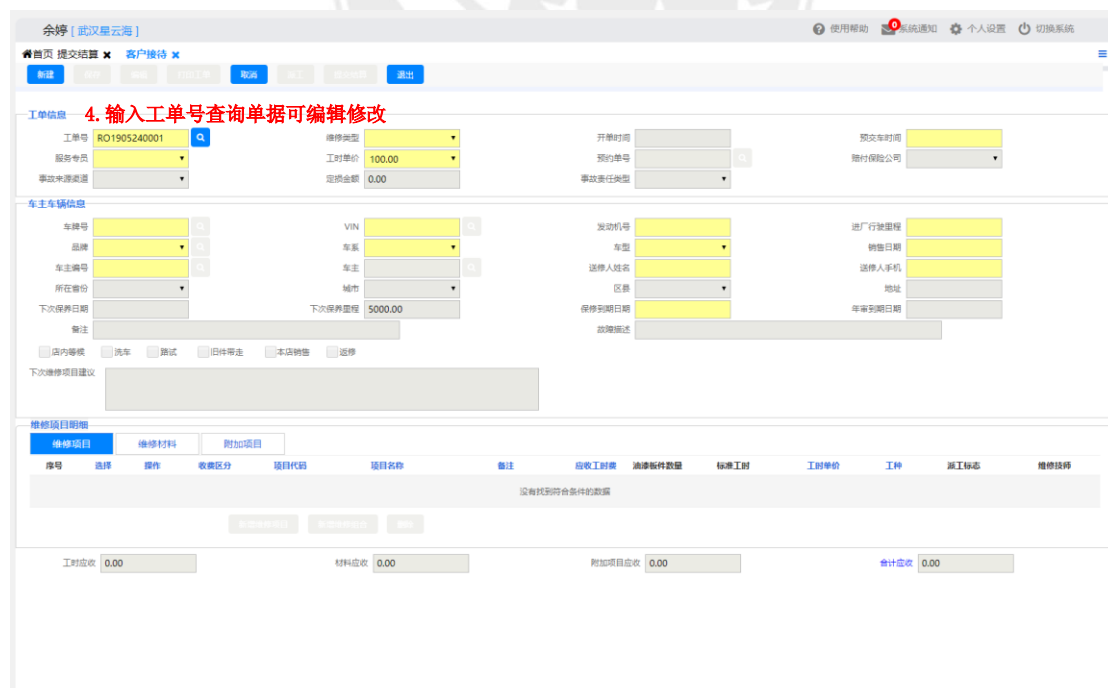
余婷 [ 武汉星云海 ]

使用帮助 0 系统通知 个人设置 切换系统

首页 提交结算 ✖ 客户接待 ✖

新建 保存 编辑 打印工单 取消 派工 检出收费 退出

工单信息 4. 输入工单号查询单据可编辑修改

工单号 RO1905240001
维修类型
开单时间
预交车时间
服务专员
工时单价 100.00
预约单号
赔付保险公司
事故来源渠道
定损金额 0.00
事故责任类型

车主车辆信息

车牌号
VIN
发动机号
进厂行驶里程
品牌
车系
车型
销售日期
车主编号
车主
送修人姓名
送修人手机
所在省份
城市
区县
地址
下次保养日期
下次保养里程 5000.00
保修到期日期
年审到期日期
备注
故障描述

店内等候 洗车 路试 旧件带走 本店销售 返修

下次维修项目建议

维修项目明细

维修项目 维修材料 附加项目

| 序号 | 选择 | 操作 | 收费区分 | 项目代码 | 项目名称 | 备注 | 应收工时费 | 油漆板件数量 | 标准工时 | 工时单价 | 工种 | 派工标志 | 维修技师 |
|---|---|---|---|---|---|---|---|---|---|---|---|---|---|

没有找到符合条件的数据

新增维修项目 新增维修组合 删除

工时应收 0.00 材料应收 0.00 附加项目应收 0.00 合计应收 0.00